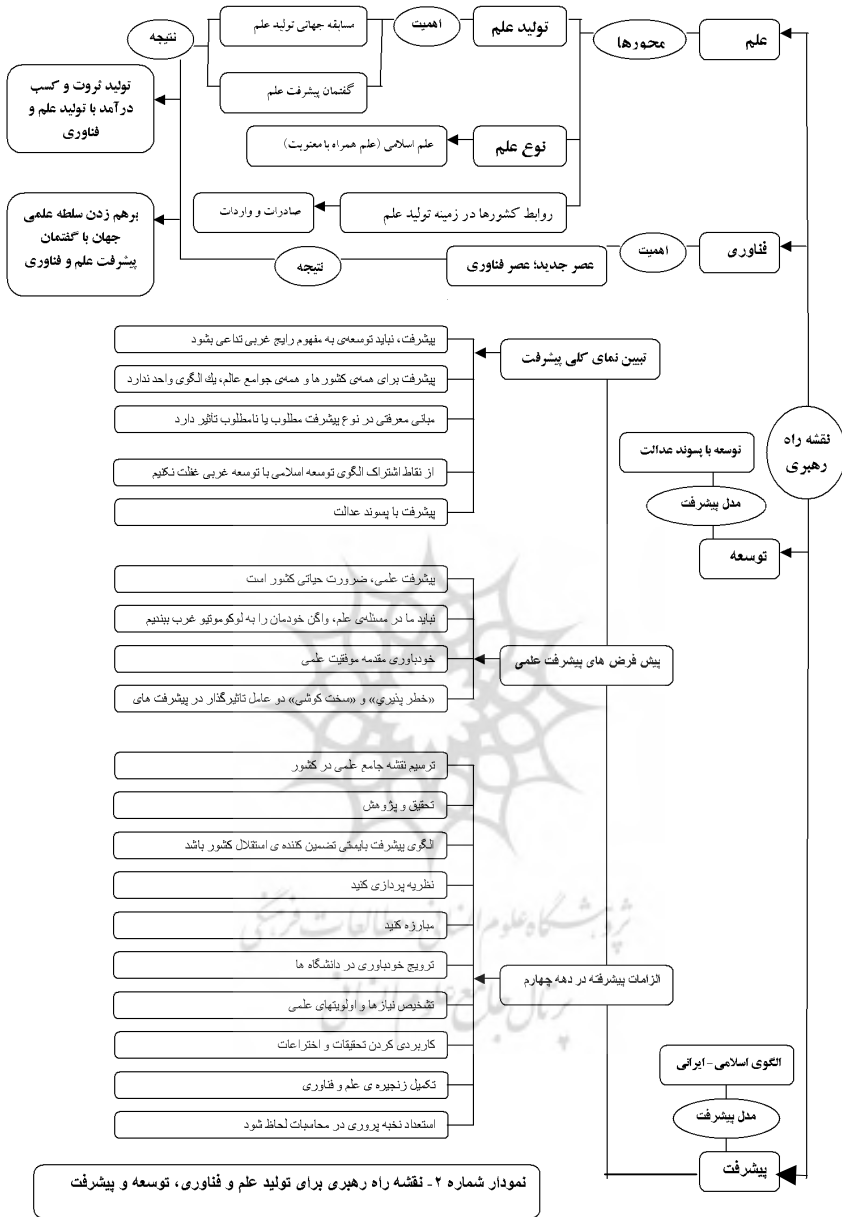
نقشه راه رهبری

علم
محورها
تولید علم
اهمیت
مسابقه جهانی تولید علم
گفتمان پیشرفت علم
نتیجه
تولید ثروت و کسب درآمد با تولید علم و فناوری

نوع علم
علم اسلامی (علم همراه با معنویت)

روابط کشورها در زمینه تولید علم
صادرات و واردات
برهم زدن سلطه علمی جهان با گفتمان پیشرفت علم و فناوری

فناوری
اهمیت
عصر جدید؛ عصر فناوری
نتیجه

تبیین نمای کلی پیشرفت
پیشرفت، نباید توسعه‌ی به مفهوم رایج غربی تداعی بشود
پیشرفت برای همه‌ی کشور ها و همه‌ی جوامع عالم، یك الگوی واحد ندارد
مبانی معرفتی در نوع پیشرفت مطلوب یا نامطلوب تاثیر دارد
از نقاط اشتراک الگوی توسعه اسلامی با توسعه غربی غفلت نکنیم
پیشرفت با پسوند عدالت

توسعه با پسوند عدالت
مدل پیشرفت
توسعه

پیش فرض های پیشرفت علمی
پیشرفت علمی، ضرورت حیاتی کشور است
نباید ما در مسئله‌ی علم، واگن خودمان را به لوکوموتیو غرب ببندیم
خودباوری مقدمه موفقیت علمی
«خطر پذیری» و «سخت کوشی» دو عامل تاثیرگذار در پیشرفت های

الزامات پیشرفت در دهه چهارم
ترسیم نقشه جامع علمی در کشور
تحقیق و پژوهش
الگوی پیشرفت بایستی تضمین کننده ی استقلال کشور باشد
نظریه پردازی کنید
مبارزه کنید
ترویج خودباوری در دانشگاه ها
تشخیص نیاز ها و اولویتهای علمی
کاربردی کردن تحقیقات و اختراعات
تکمیل زنجیره ی علم و فناوری
استعداد نخبه پروری در محاسبات لحاظ شود

الگوی اسلامی - ایرانی
مدل پیشرفت
پیشرفت

نمودار شماره ۲ - نقشه راه رهبری برای تولید علم و فناوری، توسعه و پیشرفت